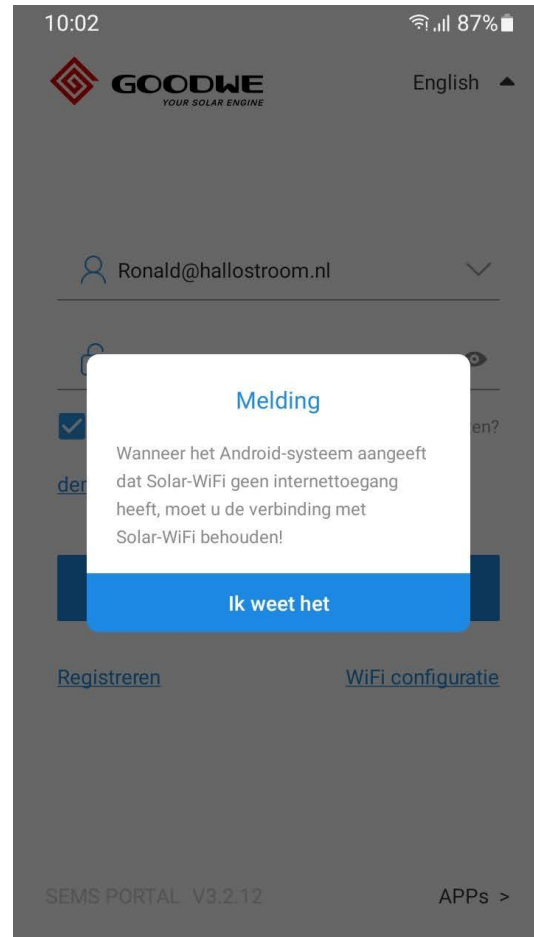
10:02

87%

GOODWE
YOUR SOLAR ENGINE

English

Ronald@hallostroom.nl

en?

der

Melding

Wanneer het Android-systeem aangeeft dat Solar-WiFi geen internettoegang heeft, moet u de verbinding met Solar-WiFi behouden!

Ik weet het

Registreren

WiFi configuratie

SEMS PORTAL V3.2.12

APPs >